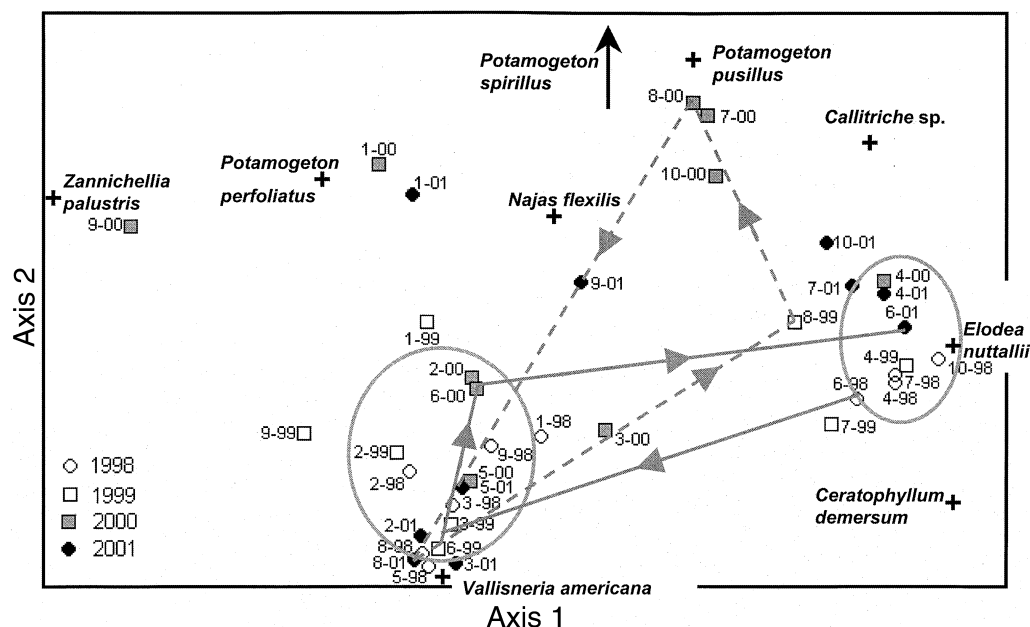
Potamogeton spirillus

Potamogeton pusillus

8-00
7-00

Callitriche sp.

1-00
Potamogeton perfoliatus
1-01

Zannichellia palustris
9-00

Najas flexilis

10-00

10-01

9-01

7-01
4-00
4-01

Axis 2

1-99

8-99

6-01

Elodea nuttallii

2-00
6-00

4-99
10-98
7-98
4-98

1-98
9-98

6-98

9-99

3-00

7-99

2-99
2-98

1998
1999
2000
2001

5-00
5-01
3-98
3-99

Ceratophyllum demersum

2-01
8-98
6-99
8-01
3-01
5-98

Vallisneria americana

Axis 1